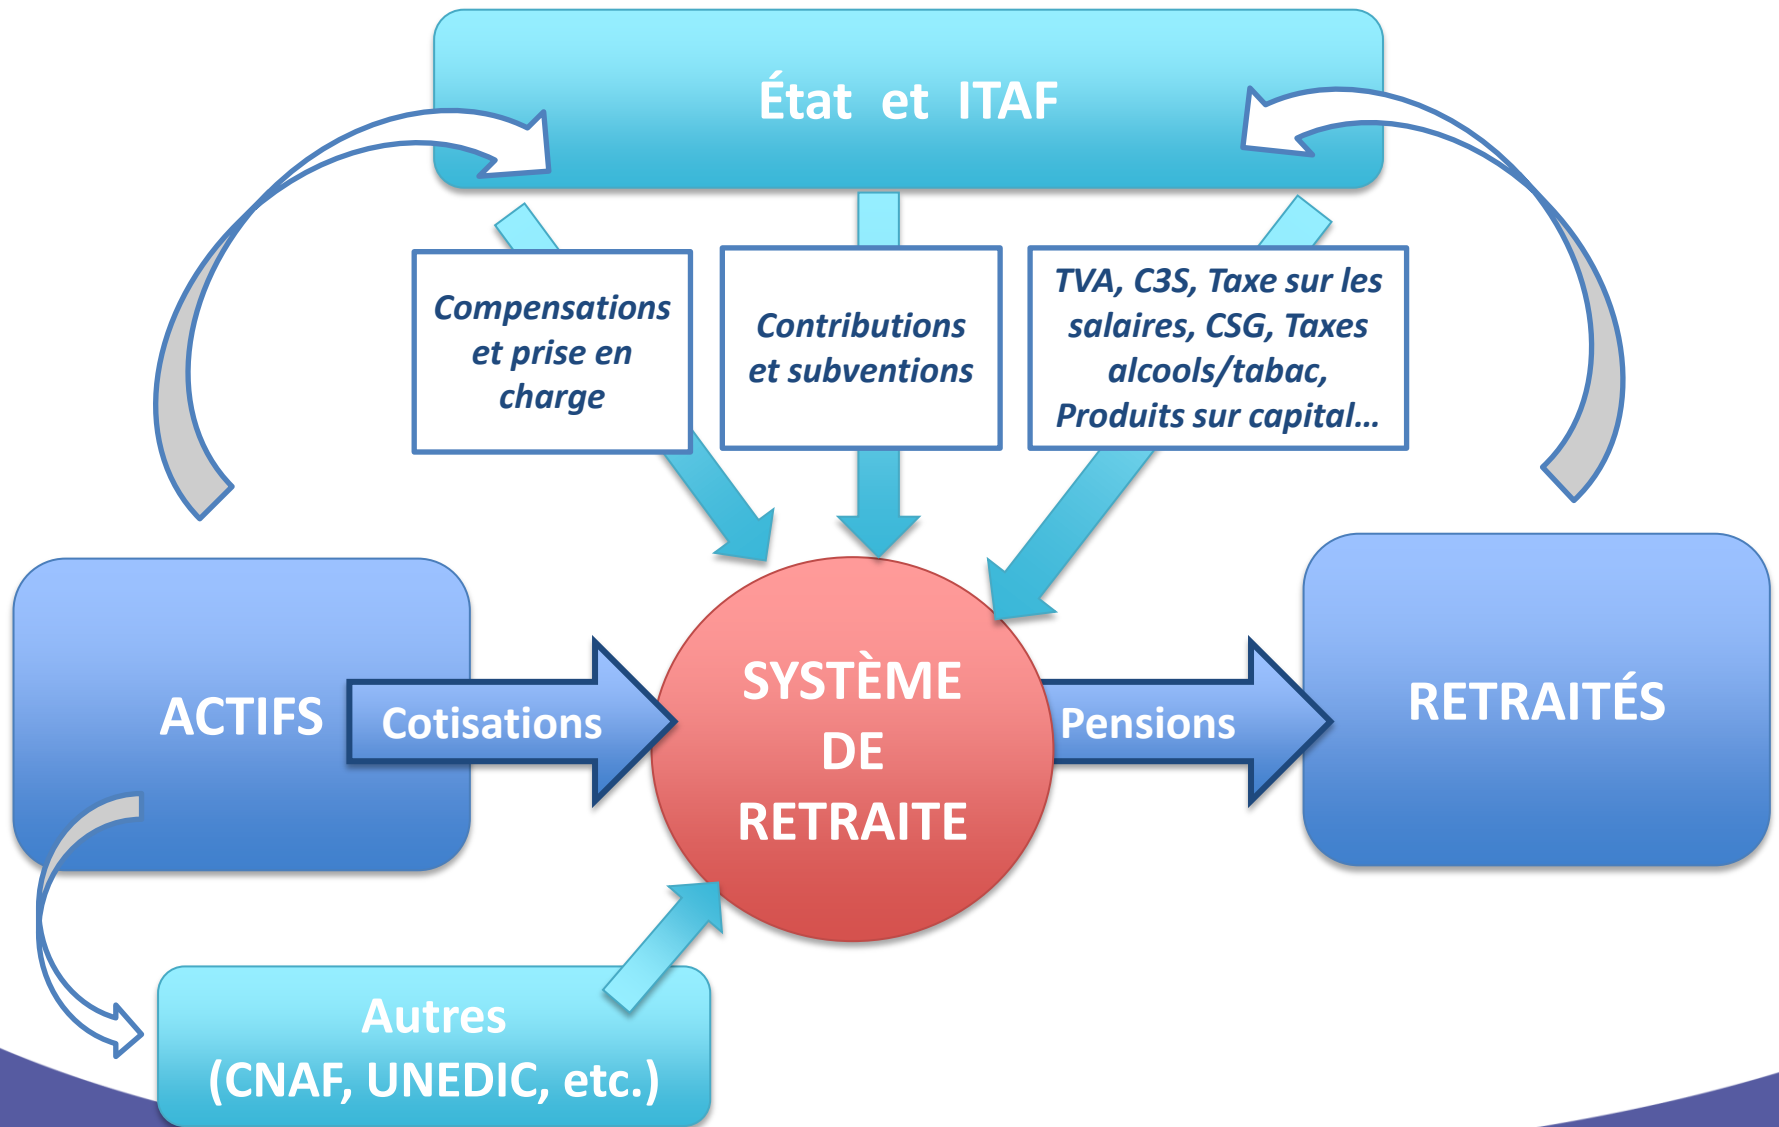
État et ITAF

Compensations et prise en charge

Contributions et subventions

TVA, C3S, Taxe sur les salaires, CSG, Taxes alcools/tabac, Produits sur capital…

ACTIFS

Cotisations

SYSTÈME DE RETRAITE

Pensions

RETRAITÉS

Autres (CNAF, UNEDIC, etc.)